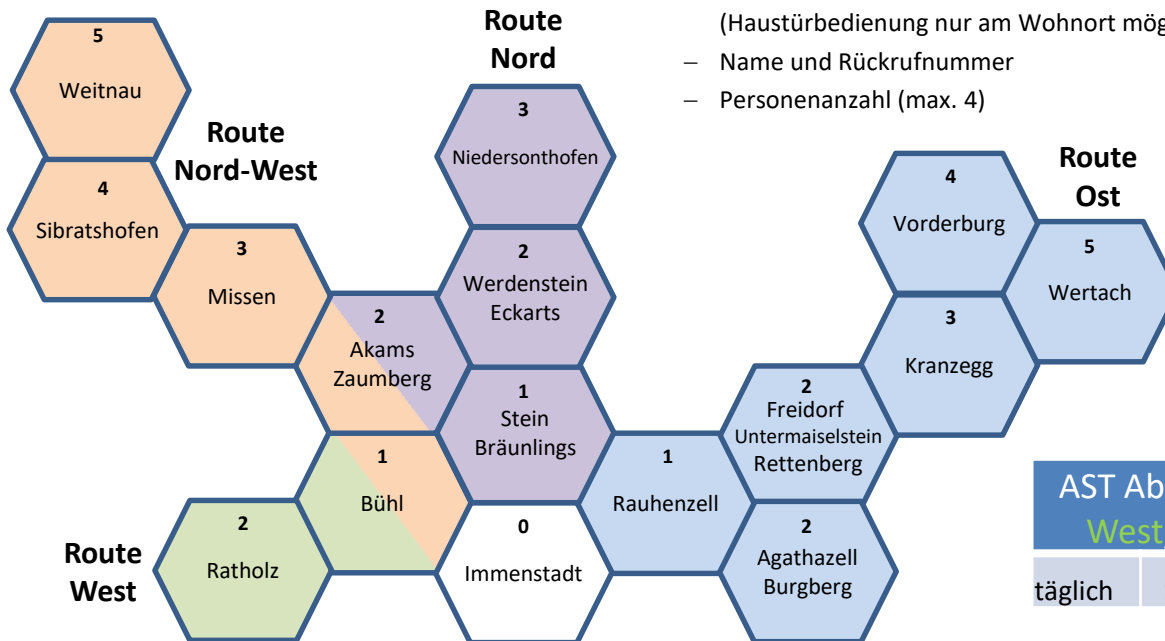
5
Weitnau

Route
Nord-West

4
Sibratshofen

3
Missen

2
Akams
Zaumberg

1
Bühl

2
Ratholz

Route
West

Route
Nord

3
Niedersonthofen

2
Werdenstein
Eckarts

1
Stein
Bräunlings

0
Immenstadt

(Haustürbedienung nur am Wohnort mög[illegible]

– Name und Rückrufnummer
– Personenanzahl (max. 4)

Route
Ost

4
Vorderburg

5
Wertach

3
Kranzegg

2
Freidorf
Untermaiselstein
Rettenberg

1
Rauhenzell

2
Agathazell
Burgberg

AST Ab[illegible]
West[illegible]

täglich